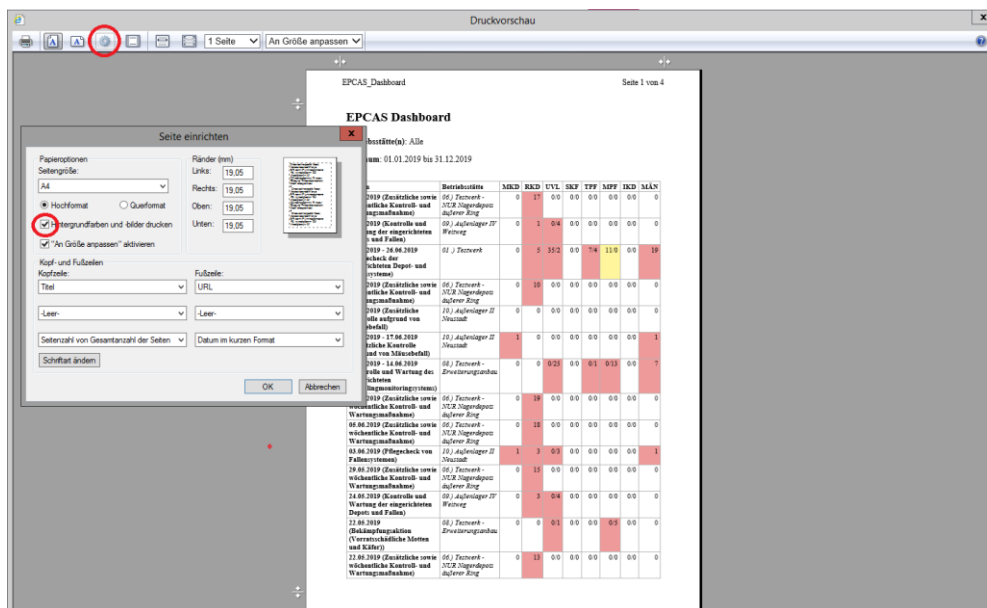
Druckvorschau

1 Seite
An Größe anpassen

EPCAS_Dashboard
Seite 1 von 4

EPCAS Dashboard

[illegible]bsstätte(n): Alle

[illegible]um: 01.01.2019 bis 31.12.2019

Seite einrichten

Papieroptionen
Seitengröße:
A4
Hochformat
Querformat
Hintergrundfarben und -bilder drucken
"An Größe anpassen" aktivieren

Ränder (mm)
Links: 19,05
Rechts: 19,05
Oben: 19,05
Unten: 19,05

Kopf- und Fußzeilen
Kopfzeile:
Titel
-Leer-
Seitenzahl von Gesamtanzahl der Seiten
Fußzeile:
URL
-Leer-
Datum im kurzen Format
Schriftart ändern

OK
Abbrechen

| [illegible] | Betriebsstätte | MKD | RKD | UVL | SKF | TPF | MPF | IKD | MÄN |
|---|---|---|---|---|---|---|---|---|---|
| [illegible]2019 (Zusätzliche sowie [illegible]tliche Kontroll- und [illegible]ngsmaßnahme) | 06.) Testwerk - NUR Nagerdepots äußerer Ring | 0 | 17 | 0/0 | 0/0 | 0/0 | 0/0 | 0/0 | 0 |
| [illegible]2019 (Kontrolle und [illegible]g der eingerichteten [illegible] und Fallen) | 09.) Außenlager IV Westweg | 0 | 1 | 0/4 | 0/0 | 0/0 | 0/0 | 0/0 | 0 |
| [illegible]2019 - 26.06.2019 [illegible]echeck der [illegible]chteten Depot- und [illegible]systeme) | 01.) Testwerk | 0 | 5 | 35/2 | 0/0 | 7/4 | 11/0 | 0/0 | 19 |
| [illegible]2019 (Zusätzliche sowie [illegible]tliche Kontroll- und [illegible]ngsmaßnahme) | 06.) Testwerk - NUR Nagerdepots äußerer Ring | 0 | 10 | 0/0 | 0/0 | 0/0 | 0/0 | 0/0 | 0 |
| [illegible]2019 (Zusätzliche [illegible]olle aufgrund von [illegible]befall) | 10.) Außenlager II Neustadt | 0 | 0 | 0/0 | 0/0 | 0/0 | 0/0 | 0/0 | 0 |
| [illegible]2019 - 17.06.2019 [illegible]zliche Kontrolle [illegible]und von Mäusebefall) | 10.) Außenlager II Neustadt | 1 | 0 | 0/0 | 0/0 | 0/0 | 0/0 | 0/0 | 1 |
| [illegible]2019 - 14.06.2019 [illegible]rolle und Wartung des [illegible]richteten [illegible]llingmonitoringsystems) | 08.) Testwerk - Erweiterungsanbau | 0 | 0 | 0/25 | 0/0 | 0/1 | 0/13 | 0/0 | 7 |
| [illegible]2019 (Zusätzliche sowie wöchentliche Kontroll- und Wartungsmaßnahme) | 06.) Testwerk - NUR Nagerdepots äußerer Ring | 0 | 19 | 0/0 | 0/0 | 0/0 | 0/0 | 0/0 | 0 |
| 05.06.2019 (Zusätzliche sowie wöchentliche Kontroll- und Wartungsmaßnahme) | 06.) Testwerk - NUR Nagerdepots äußerer Ring | 0 | 18 | 0/0 | 0/0 | 0/0 | 0/0 | 0/0 | 0 |
| 03.06.2019 (Pflegecheck von Fallensystemen) | 10.) Außenlager II Neustadt | 1 | 3 | 0/3 | 0/0 | 0/0 | 0/0 | 0/0 | 1 |
| 29.05.2019 (Zusätzliche sowie wöchentliche Kontroll- und Wartungsmaßnahme) | 06.) Testwerk - NUR Nagerdepots äußerer Ring | 0 | 13 | 0/0 | 0/0 | 0/0 | 0/0 | 0/0 | 0 |
| 24.05.2019 (Kontrolle und Wartung der eingerichteten Depots und Fallen) | 09.) Außenlager IV Westweg | 0 | 3 | 0/4 | 0/0 | 0/0 | 0/0 | 0/0 | 0 |
| 22.05.2019 (Bekämpfungsaktion (Vorratsschädliche Motten und Käfer)) | 08.) Testwerk - Erweiterungsanbau | 0 | 0 | 0/1 | 0/0 | 0/0 | 0/5 | 0/0 | 0 |
| 22.05.2019 (Zusätzliche sowie wöchentliche Kontroll- und Wartungsmaßnahme) | 06.) Testwerk - NUR Nagerdepots äußerer Ring | 0 | 13 | 0/0 | 0/0 | 0/0 | 0/0 | 0/0 | 0 |